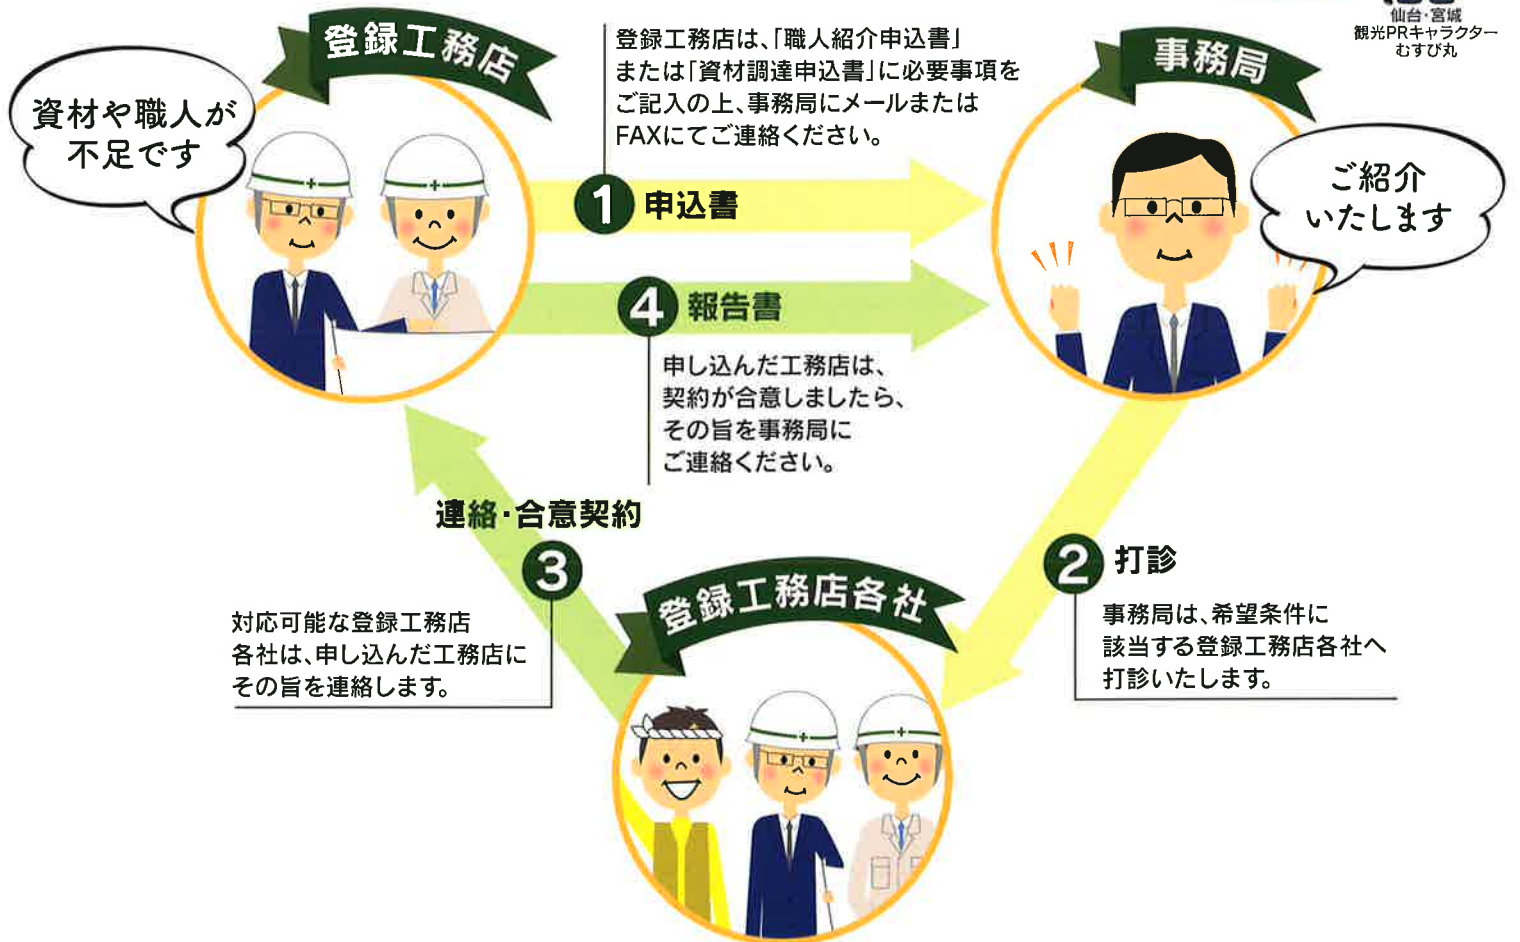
仙台・宮城
観光PRキャラクター
むすび丸

登録工務店

資材や職人が不足です

登録工務店は、「職人紹介申込書」または「資材調達申込書」に必要事項をご記入の上、事務局にメールまたはFAXにてご連絡ください。

事務局

ご紹介いたします

1 申込書

4 報告書

申し込んだ工務店は、契約が合意しましたら、その旨を事務局にご連絡ください。

連絡・合意契約

3

対応可能な登録工務店各社は、申し込んだ工務店にその旨を連絡します。

登録工務店各社

2 打診

事務局は、希望条件に該当する登録工務店各社へ打診いたします。